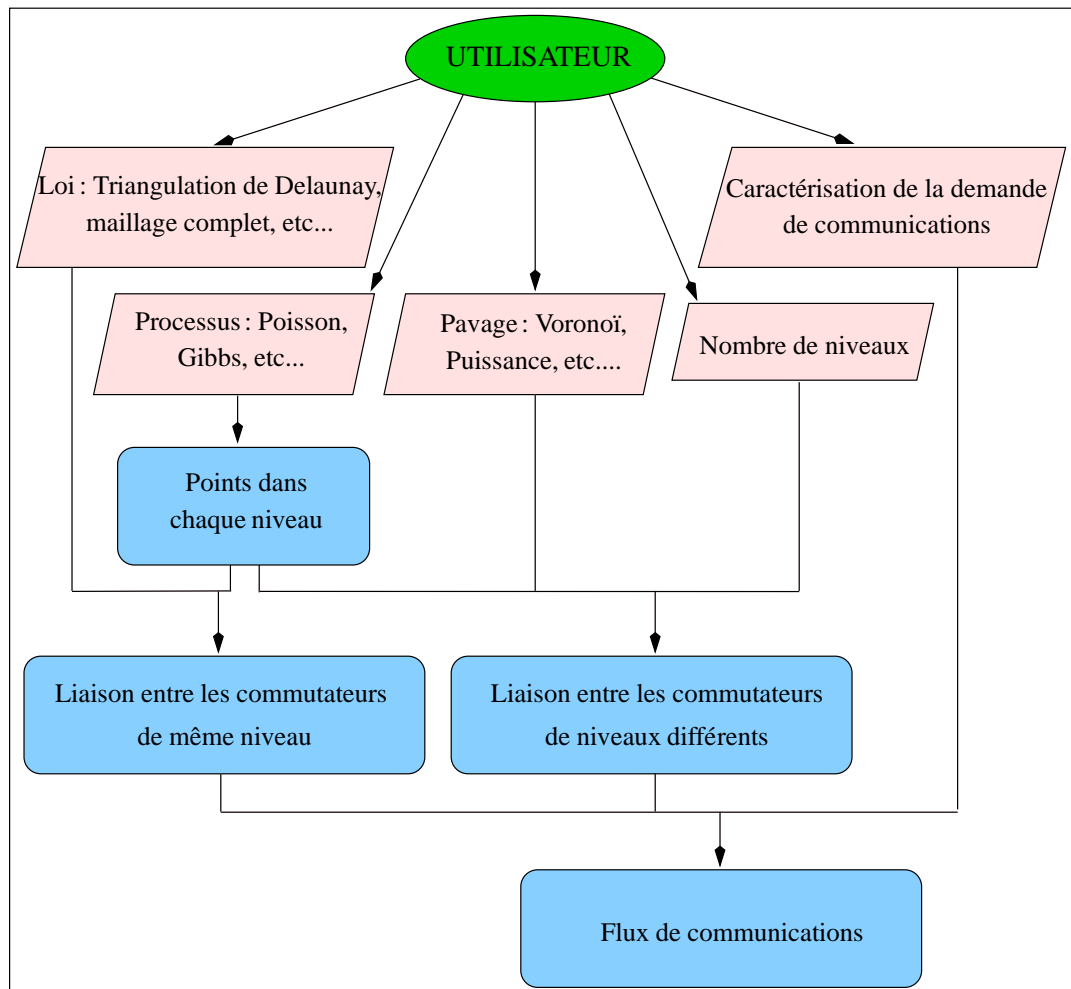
UTILISATEUR

Loi : Triangulation de Delaunay, maillage complet, etc...

Caractérisation de la demande de communications

Processus : Poisson, Gibbs, etc...

Pavage : Voronoï, Puissance, etc....

Nombre de niveaux

Points dans chaque niveau

Liaison entre les commutateurs de même niveau

Liaison entre les commutateurs de niveaux différents

Flux de communications